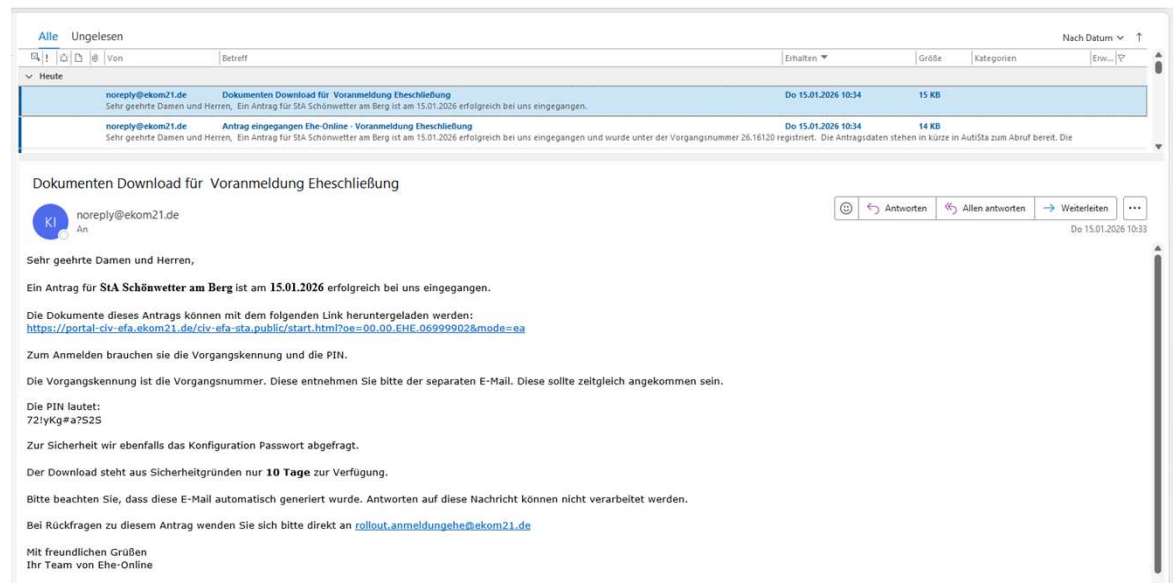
Alle Ungelesen

Nach Datum ∨ ↑

Von | Betreff | Erhalten | Größe | Kategorien | Erw...

∨ Heute

noreply@ekom21.de Dokumenten Download für Voranmeldung Eheschließung Do 15.01.2026 10:34 15 KB
Sehr geehrte Damen und Herren, Ein Antrag für StA Schönwetter am Berg ist am 15.01.2026 erfolgreich bei uns eingegangen.

noreply@ekom21.de Antrag eingegangen Ehe-Online - Voranmeldung Eheschließung Do 15.01.2026 10:34 14 KB
Sehr geehrte Damen und Herren, Ein Antrag für StA Schönwetter am Berg ist am 15.01.2026 erfolgreich bei uns eingegangen und wurde unter der Vorgangsnummer 26.16120 registriert. Die Antragsdaten stehen in kürze in AutiSta zum Abruf bereit. Die

Dokumenten Download für Voranmeldung Eheschließung

KI noreply@ekom21.de
An

Antworten Allen antworten Weiterleiten ...

Do 15.01.2026 10:33

Sehr geehrte Damen und Herren,

Ein Antrag für StA Schönwetter am Berg ist am 15.01.2026 erfolgreich bei uns eingegangen.

Die Dokumente dieses Antrags können mit dem folgenden Link heruntergeladen werden:
https://portal-civ-efa.ekom21.de/civ-efa-sta.public/start.html?oe=00.00.EHE.06999902&mode=ea

Zum Anmelden brauchen sie die Vorgangskennung und die PIN.

Die Vorgangskennung ist die Vorgangsnummer. Diese entnehmen Sie bitte der separaten E-Mail. Diese sollte zeitgleich angekommen sein.

Die PIN lautet:
72!yKg#a?S2S

Zur Sicherheit wir ebenfalls das Konfiguration Passwort abgefragt.

Der Download steht aus Sicherheitgründen nur 10 Tage zur Verfügung.

Bitte beachten Sie, dass diese E-Mail automatisch generiert wurde. Antworten auf diese Nachricht können nicht verarbeitet werden.

Bei Rückfragen zu diesem Antrag wenden Sie sich bitte direkt an rollout.anmeldungehe@ekom21.de

Mit freundlichen Grüßen
Ihr Team von Ehe-Online